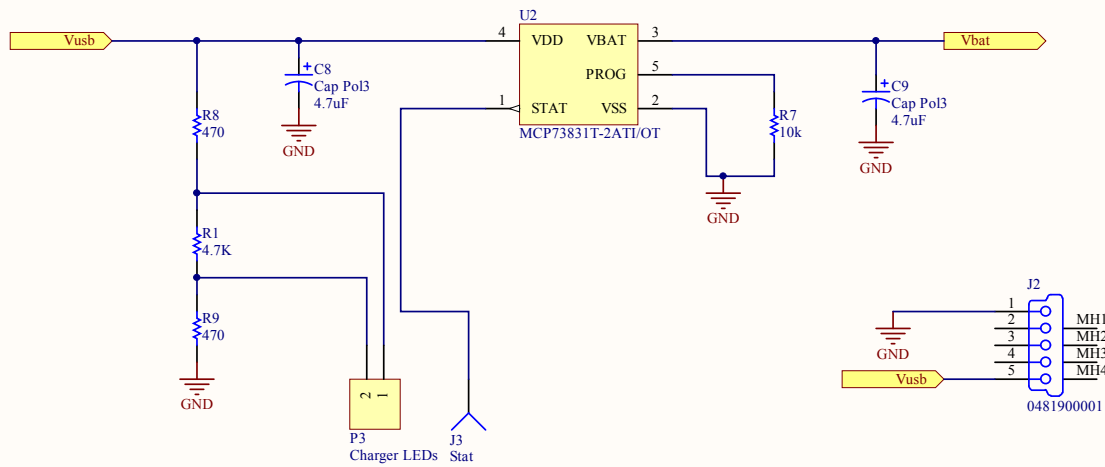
Vusb

C8
Cap Pol3
4.7uF
GND

R8
470

R1
4.7K

R9
470
GND

U2
4 VDD
VBAT 3
PROG 5
1 STAT
VSS 2
MCP73831T-2ATI/OT

R7
10k
GND

Vbat

C9
Cap Pol3
4.7uF
GND

2 1
P3
Charger LEDs

J3
Stat

J2
1
2
3
4
5
MH1
MH2
MH3
MH4
GND
Vusb
0481900001